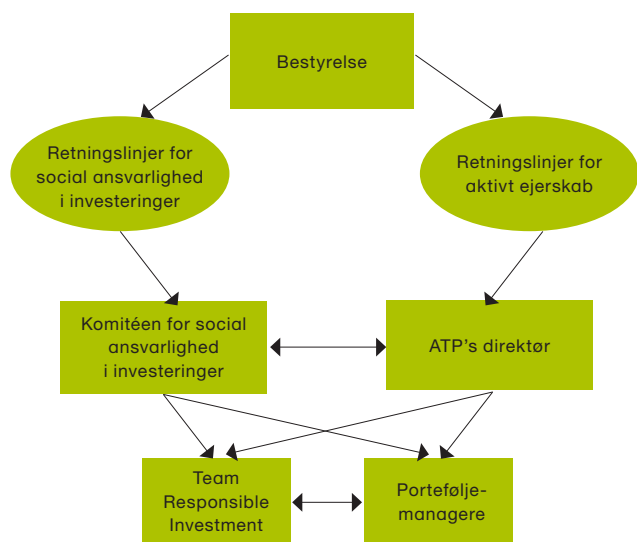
Bestyrelse

Retningslinjer for social ansvarlighed i investeringer

Retningslinjer for aktivt ejerskab

Komitéen for social ansvarlighed i investeringer

ATP's direktør

Team Responsible Investment

Porteføljemanagere